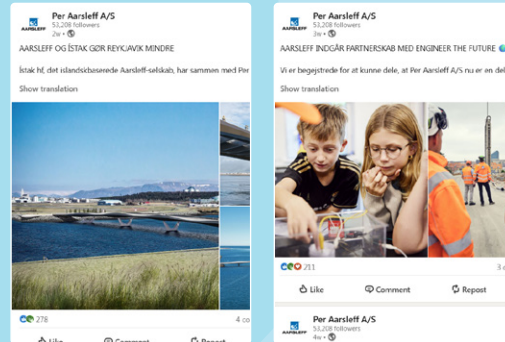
AARSLEFF

Per Aarsleff A/S
53,208 followers
2w •

AARSLEFF OG ÍSTAK GØR REYKJAVIK MINDRE

Ístak hf, det islandskbaserede Aarsleff-selskab, har sammen med Per

Show translation

278

4 co

Like Comment Repost

AARSLEFF

Per Aarsleff A/S
53,208 followers
3w •

AARSLEFF INDGÅR PARTNERSKAB MED ENGINEER THE FUTURE

Vi er begejstrede for at kunne dele, at Per Aarsleff A/S nu er en del

Show translation

211

3 c

Like Comment Repost

AARSLEFF

Per Aarsleff A/S
53,208 followers
4w •